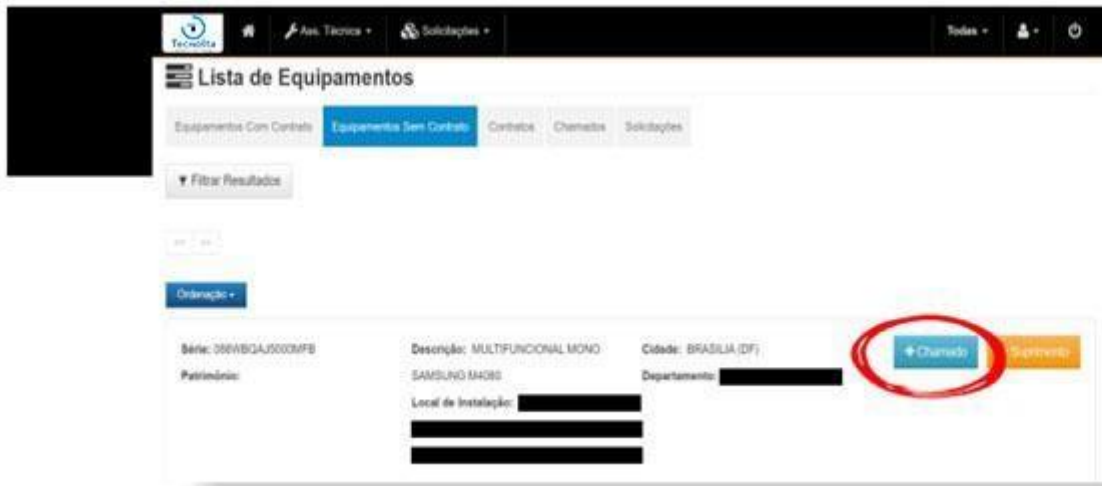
Tecnolita
Ass. Técnica ▾
Solicitações ▾
Todas ▾

Lista de Equipamentos

Equipamentos Com Contrato | Equipamentos Sem Contrato | Contratos | Chamados | Solicitações

▼ Filtrar Resultados

<< >>

Ordenação ▾

Série: 086WBQAJ5000MFB
Patrimônio:

Descrição: MULTIFUNCIONAL MONO SAMSUNG M4080
Local de Instalação: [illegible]

Cidade: BRASILIA (DF)
Departamento: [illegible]

+ Chamado
Suprimento